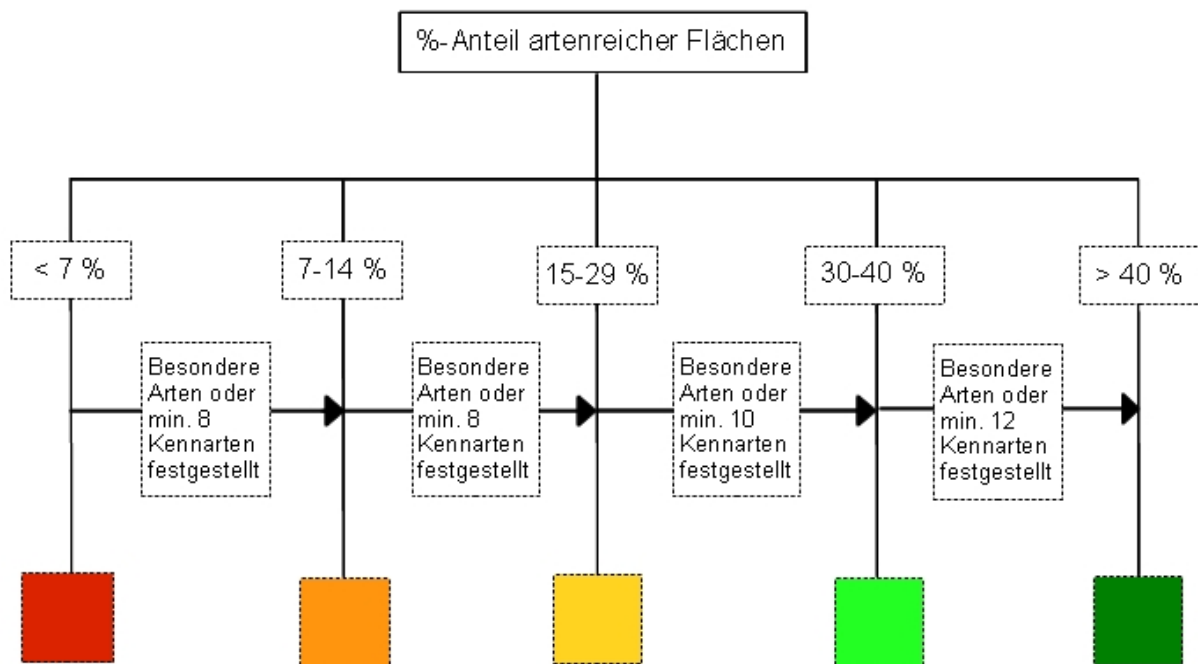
%-Anteil artenreicher Flächen

< 7 %

7-14 %

15-29 %

30-40 %

> 40 %

Besondere Arten oder min. 8 Kennarten festgestellt

Besondere Arten oder min. 8 Kennarten festgestellt

Besondere Arten oder min. 10 Kennarten festgestellt

Besondere Arten oder min. 12 Kennarten festgestellt